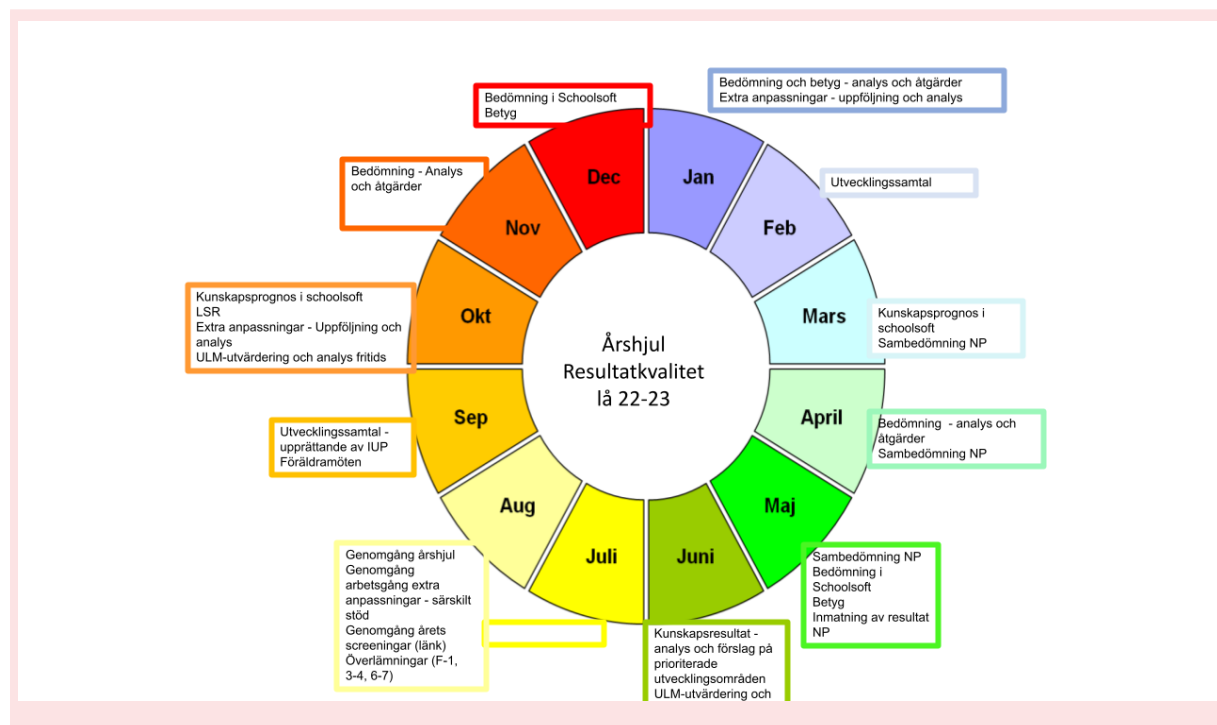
Årshjul
Resultatkvalitet
lå 22-23

Dec
Bedömning i Schoolsoft
Betyg

Jan
Bedömning och betyg - analys och åtgärder
Extra anpassningar - uppföljning och analys

Feb
Utvecklingssamtal

Mars
Kunskapsprognos i schoolsoft
Sambedömning NP

April
Bedömning - analys och åtgärder
Sambedömning NP

Maj
Sambedömning NP
Bedömning i Schoolsoft
Betyg
Inmatning av resultat NP

Juni
Kunskapsresultat - analys och förslag på prioriterade utvecklingsområden
ULM-utvärdering och

Juli

Aug
Genomgång årshjul
Genomgång arbetsgång extra anpassningar - särskilt stöd
Genomgång årets screeningar (länk)
Överlämningar (F-1, 3-4, 6-7)

Sep
Utvecklingssamtal - upprättande av IUP
Föräldramöten

Okt
Kunskapsprognos i schoolsoft
LSR
Extra anpassningar - Uppföljning och analys
ULM-utvärdering och analys fritids

Nov
Bedömning - Analys och åtgärder